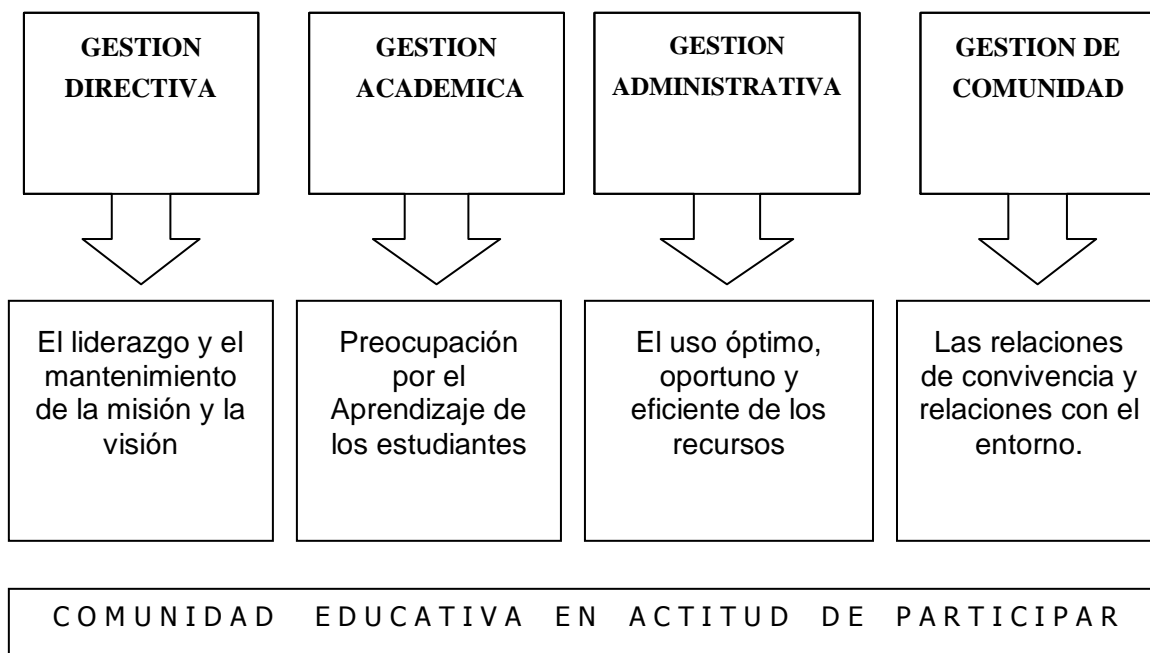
GESTION DIRECTIVA

GESTION ACADEMICA

GESTION ADMINISTRATIVA

GESTION DE COMUNIDAD

El liderazgo y el mantenimiento de la misión y la visión

Preocupación por el Aprendizaje de los estudiantes

El uso óptimo, oportuno y eficiente de los recursos

Las relaciones de convivencia y relaciones con el entorno.

COMUNIDAD EDUCATIVA EN ACTITUD DE PARTICIPAR